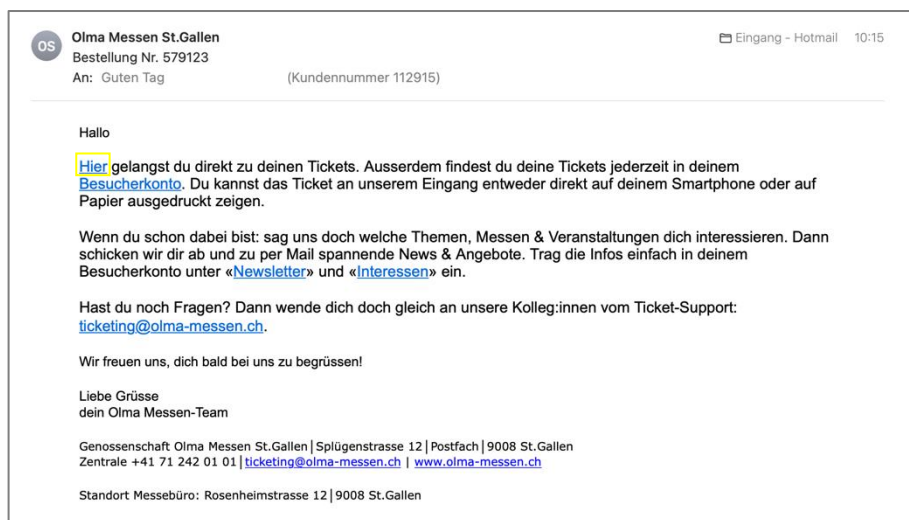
OS

Olma Messen St.Gallen
Bestellung Nr. 579123
An: Guten Tag (Kundennummer 112915)

Eingang - Hotmail 10:15

Hallo

Hier gelangst du direkt zu deinen Tickets. Ausserdem findest du deine Tickets jederzeit in deinem Besucherkonto. Du kannst das Ticket an unserem Eingang entweder direkt auf deinem Smartphone oder auf Papier ausgedruckt zeigen.

Wenn du schon dabei bist: sag uns doch welche Themen, Messen & Veranstaltungen dich interessieren. Dann schicken wir dir ab und zu per Mail spannende News & Angebote. Trag die Infos einfach in deinem Besucherkonto unter «Newsletter» und «Interessen» ein.

Hast du noch Fragen? Dann wende dich doch gleich an unsere Kolleg:innen vom Ticket-Support: ticketing@olma-messen.ch.

Wir freuen uns, dich bald bei uns zu begrüssen!

Liebe Grüsse
dein Olma Messen-Team

Genossenschaft Olma Messen St.Gallen | Splügenstrasse 12 | Postfach | 9008 St.Gallen
Zentrale +41 71 242 01 01 | ticketing@olma-messen.ch | www.olma-messen.ch

Standort Messebüro: Rosenheimstrasse 12 | 9008 St.Gallen